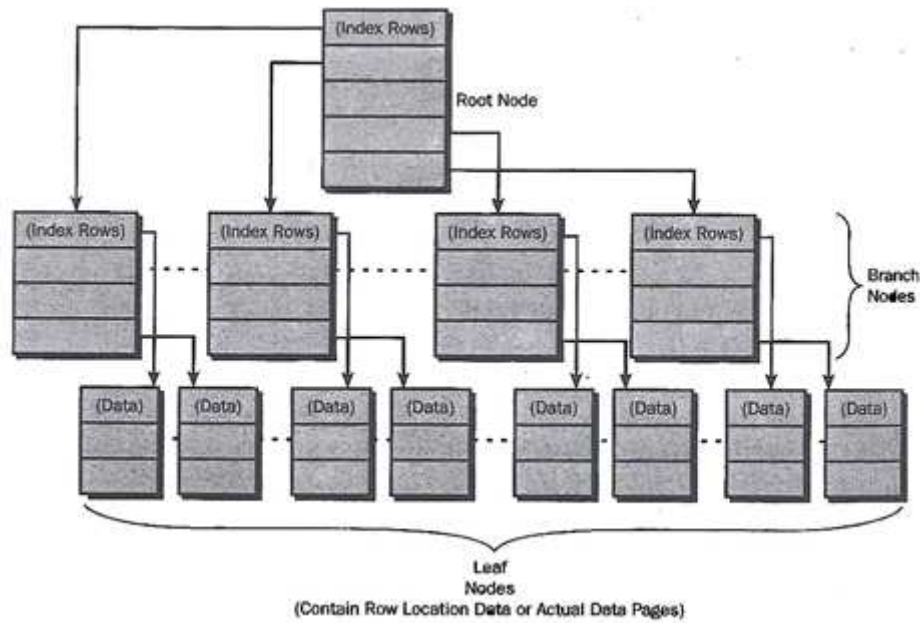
(Index Rows)

Root Node

(Index Rows)

(Index Rows)

(Index Rows)

(Index Rows)

Branch Nodes

(Data)

(Data)

(Data)

(Data)

(Data)

(Data)

(Data)

(Data)

Leaf Nodes (Contain Row Location Data or Actual Data Pages)